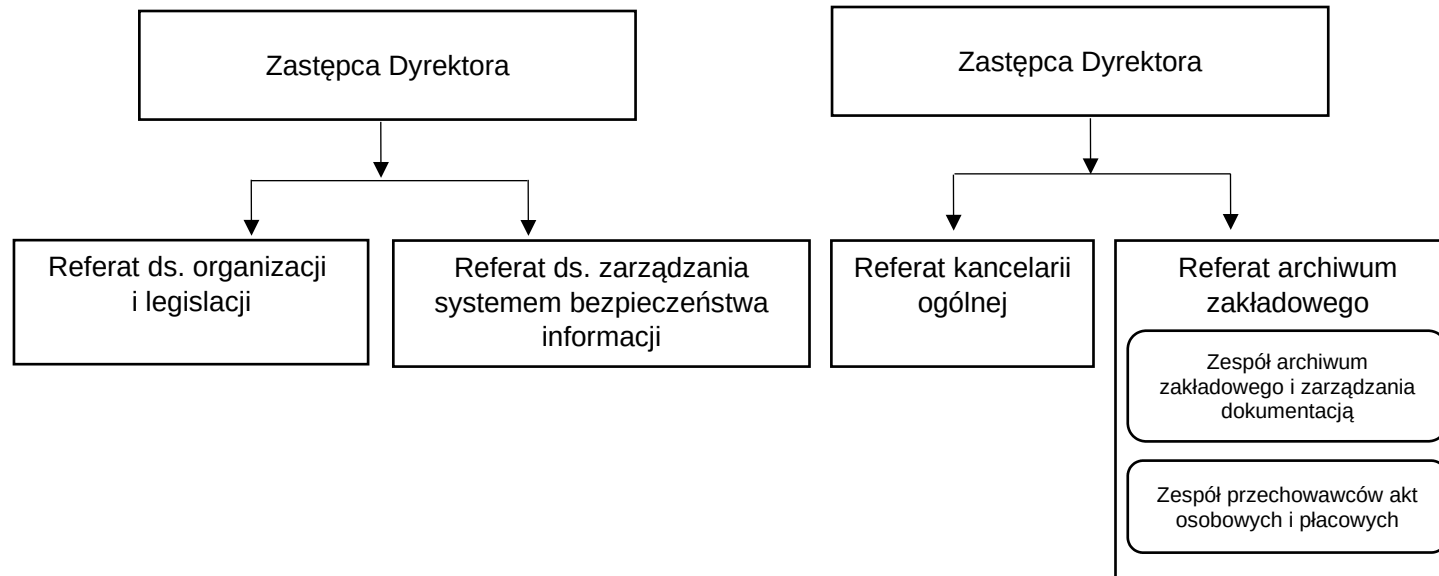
Zastępca Dyrektora

Referat ds. organizacji i legislacji

Referat ds. zarządzania systemem bezpieczeństwa informacji

Zastępca Dyrektora

Referat kancelarii ogólnej

Referat archiwum zakładowego

Zespół archiwum zakładowego i zarządzania dokumentacją

Zespół przechowawców akt osobowych i płacowych